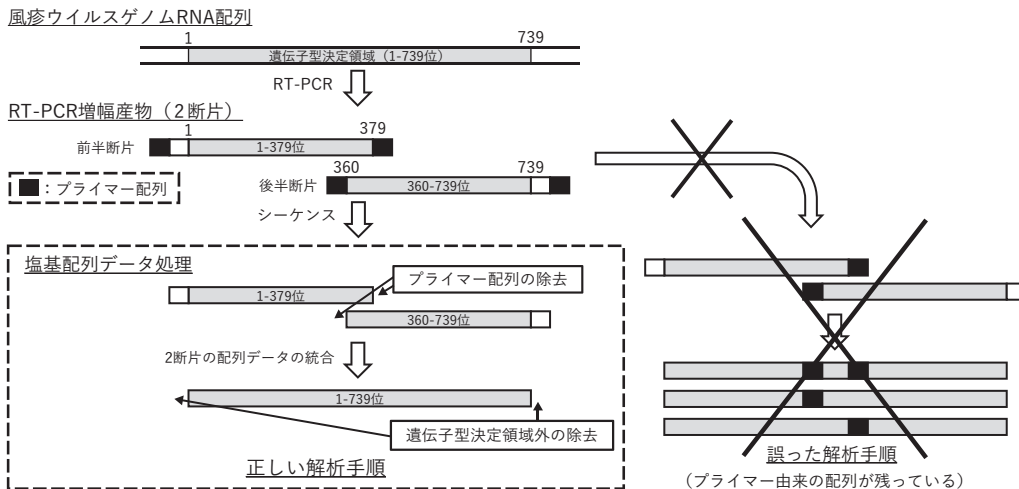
風疹ウイルスゲノムRNA配列

1

739

遺伝子型決定領域（1-739位）

RT-PCR

RT-PCR増幅産物（2断片）

1

379

前半断片

1-379位

360

739

後半断片

360-739位

：プライマー配列

シーケンス

塩基配列データ処理

プライマー配列の除去

1-379位

360-739位

2断片の配列データの統合

1-739位

遺伝子型決定領域外の除去

正しい解析手順

誤った解析手順

（プライマー由来の配列が残っている）